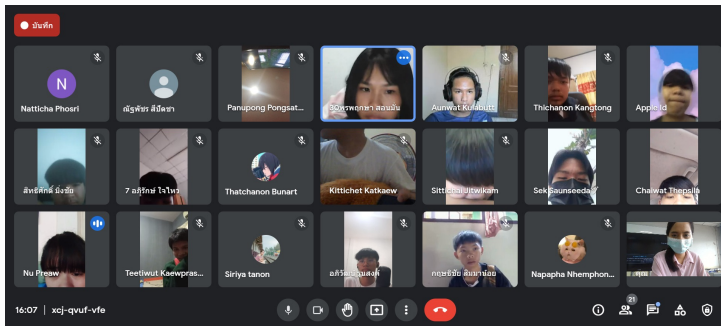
บันทึก

N
Natticha Phosri

ณัฐพัชร ลีปัดชา

Panupong Pongsat...

30พรพฤกษา สอนมั่น

Aunwat Kulabutt

Thichanon Kangtong

Apple Id

สิทธิศักดิ์ มิ่งชัย

7 อภิรักษ์ ใจไหว

Thatchanon Bunart

Kittichet Katkaew

Sittichai Jitwikam

Sek Saunseeda

Chaiwat Thepsila

Nu Preaw

Teetiwut Kaewpras...

Siriya tanon

อภิวัฒน์ ม่วงแดง

กฤษฎ์ชัย ต้มขาน้อย

Napapha Nhemphon...

16:07 | xcj-qvuf-vfe

21